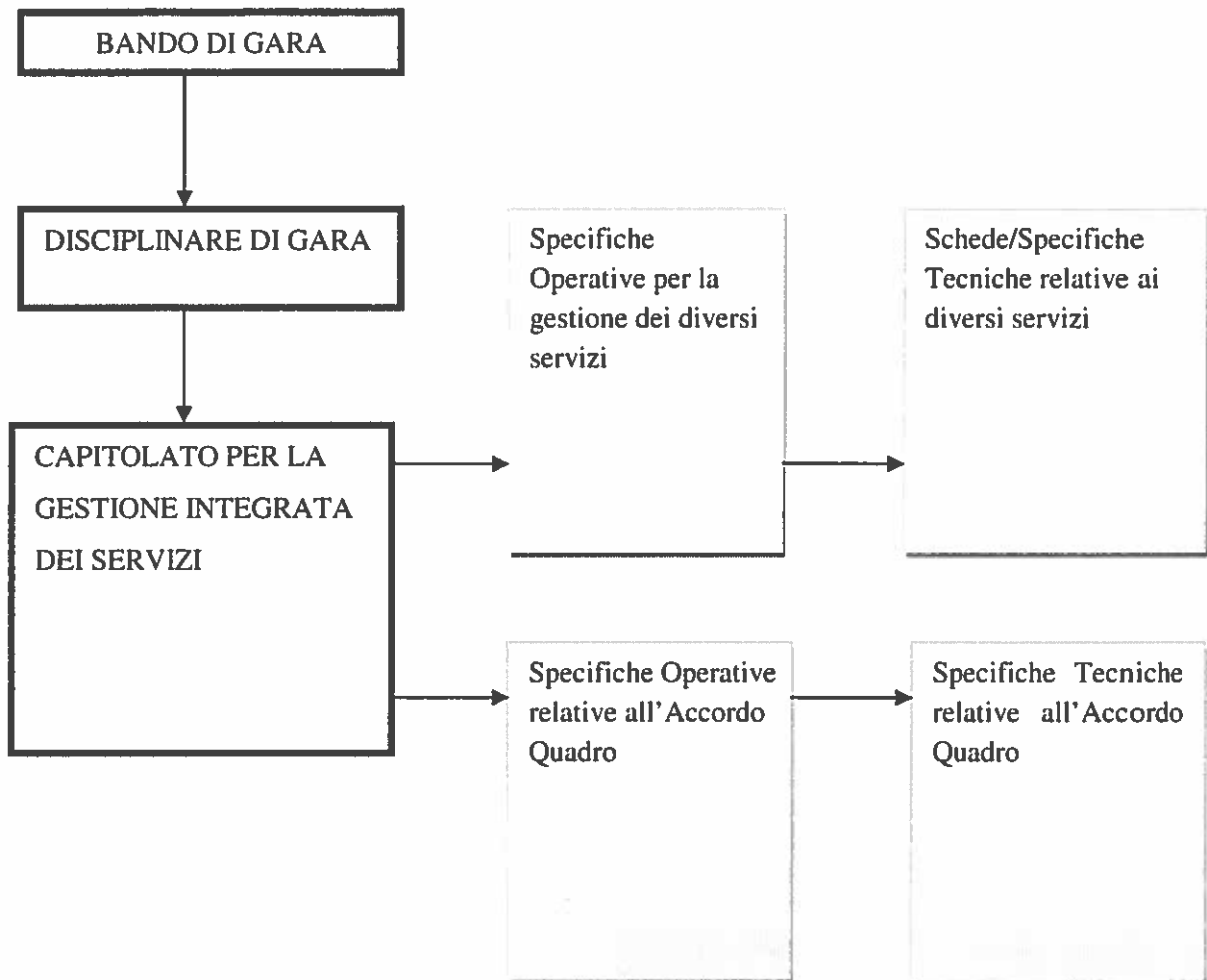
BANDO DI GARA

DISCIPLINARE DI GARA

Specifiche Operative per la gestione dei diversi servizi

Schede/Specifiche Tecniche relative ai diversi servizi

CAPITOLATO PER LA GESTIONE INTEGRATA DEI SERVIZI

Specifiche Operative relative all'Accordo Quadro

Specifiche Tecniche relative all'Accordo Quadro